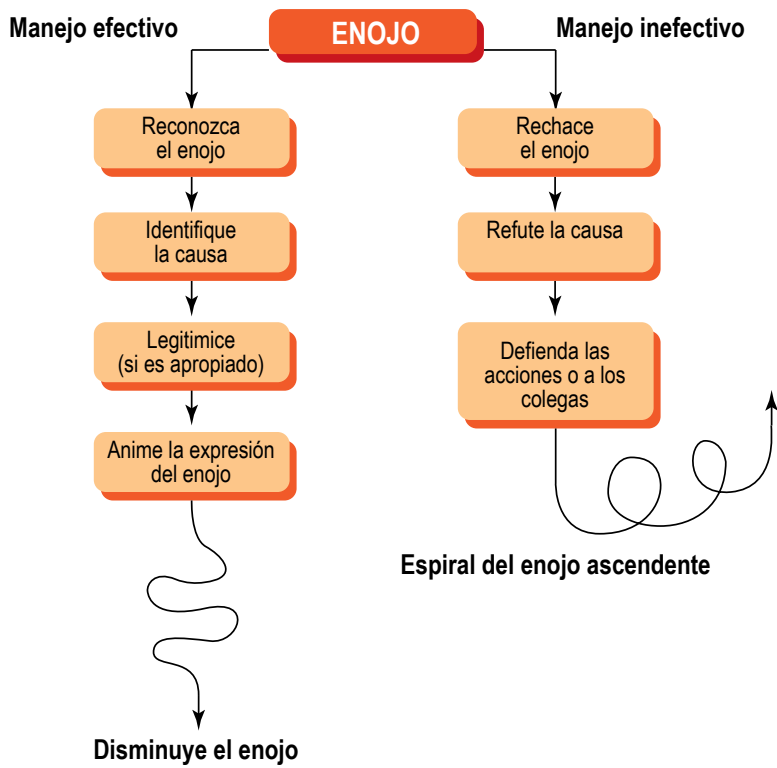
ENOJO

Manejo efectivo

Reconozca el enojo

Identifique la causa

Legitimice (si es apropiado)

Anime la expresión del enojo

Disminuye el enojo

Manejo inefectivo

Rechace el enojo

Refute la causa

Defienda las acciones o a los colegas

Espiral del enojo ascendente